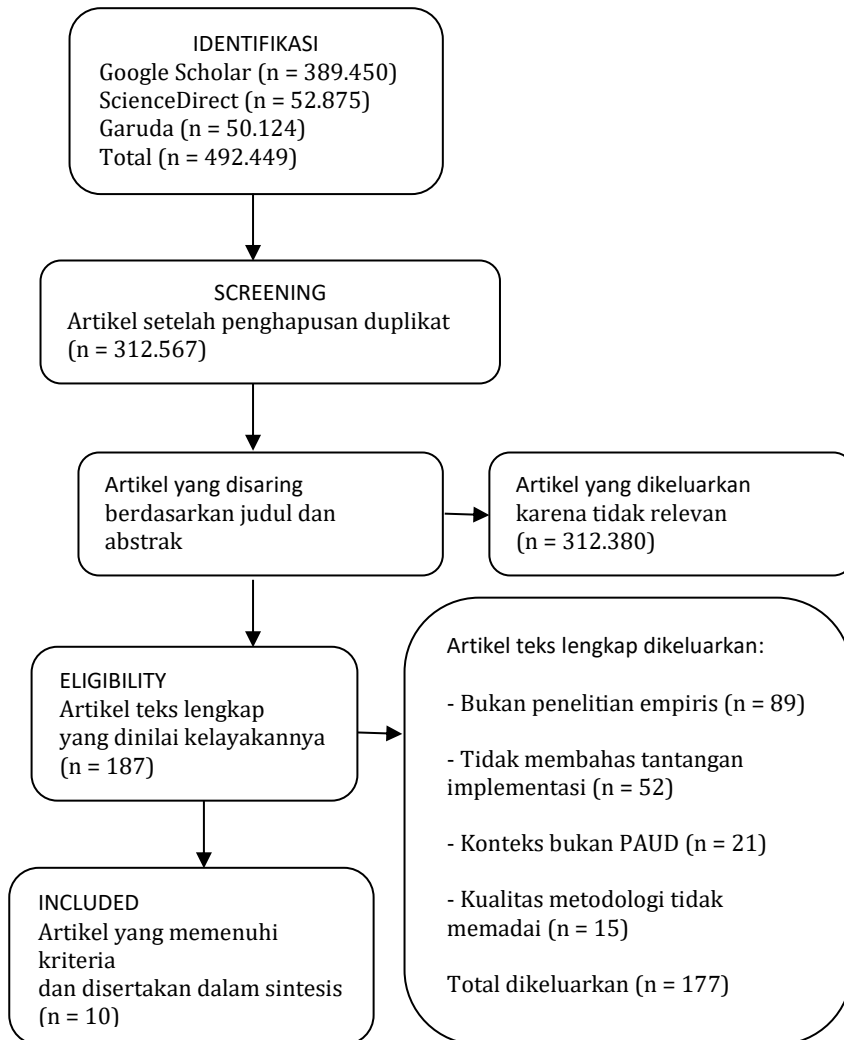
IDENTIFIKASI
Google Scholar (n = 389.450)
ScienceDirect (n = 52.875)
Garuda (n = 50.124)
Total (n = 492.449)

SCREENING
Artikel setelah penghapusan duplikat (n = 312.567)

Artikel yang disaring berdasarkan judul dan abstrak

Artikel yang dikeluarkan karena tidak relevan (n = 312.380)

ELIGIBILITY
Artikel teks lengkap yang dinilai kelayakannya (n = 187)

Artikel teks lengkap dikeluarkan:

- Bukan penelitian empiris (n = 89)

- Tidak membahas tantangan implementasi (n = 52)

- Konteks bukan PAUD (n = 21)

- Kualitas metodologi tidak memadai (n = 15)

Total dikeluarkan (n = 177)

INCLUDED
Artikel yang memenuhi kriteria
dan disertakan dalam sintesis (n = 10)